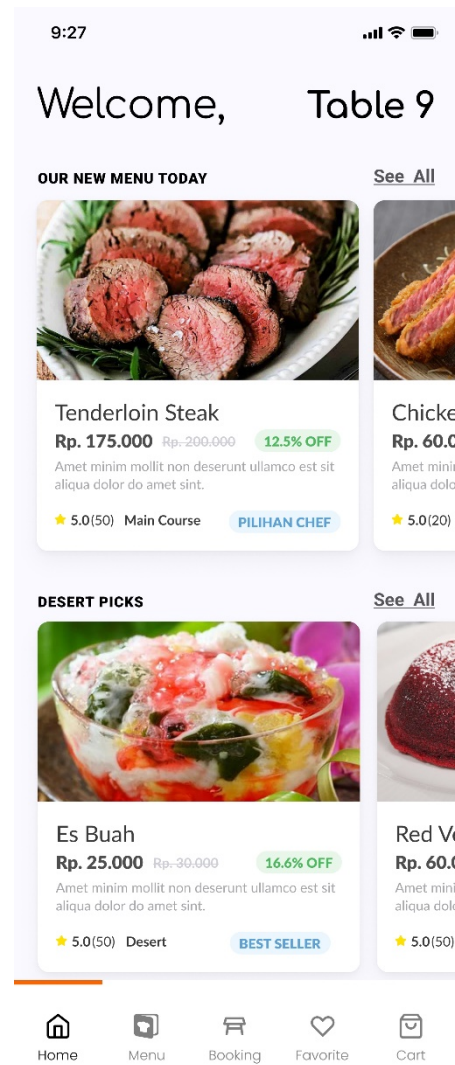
9:27

Welcome, Table 9

OUR NEW MENU TODAY
See All

Tenderloin Steak
Rp. 175.000 Rp. 200.000 12.5% OFF
Amet minim mollit non deserunt ullamco est sit aliqua dolor do amet sint.
5.0(50) Main Course PILIHAN CHEF

Chicke
Rp. 60.0
Amet mini
aliqua dolo
5.0(20)

DESERT PICKS
See All

Es Buah
Rp. 25.000 Rp. 30.000 16.6% OFF
Amet minim mollit non deserunt ullamco est sit aliqua dolor do amet sint.
5.0(50) Desert BEST SELLER

Red Ve
Rp. 60.0
Amet mini
aliqua dolo
5.0(50)

Home Menu Booking Favorite Cart